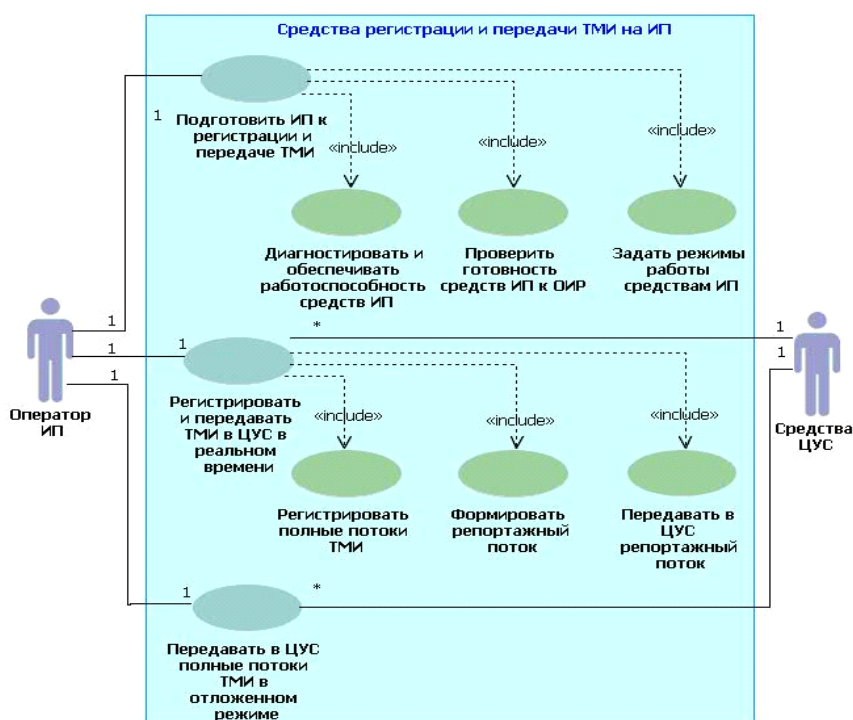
Средства регистрации и передачи ТМИ на ИП

1

Подготовить ИП к регистрации и передаче ТМИ

«include»

«include»

«include»

Диагностировать и обеспечивать работоспособность средств ИП

Проверить готовность средств ИП к ОИР

Задать режимы работы средствам ИП

1

*

1

1

1

1

1

Оператор ИП

Регистрировать и передавать ТМИ в ЦУС в реальном времени

«include»

«include»

«include»

Средства ЦУС

Регистрировать полные потоки ТМИ

Формировать репортажный поток

Передавать в ЦУС репортажный поток

1

*

Передавать в ЦУС полные потоки ТМИ в отложенном режиме